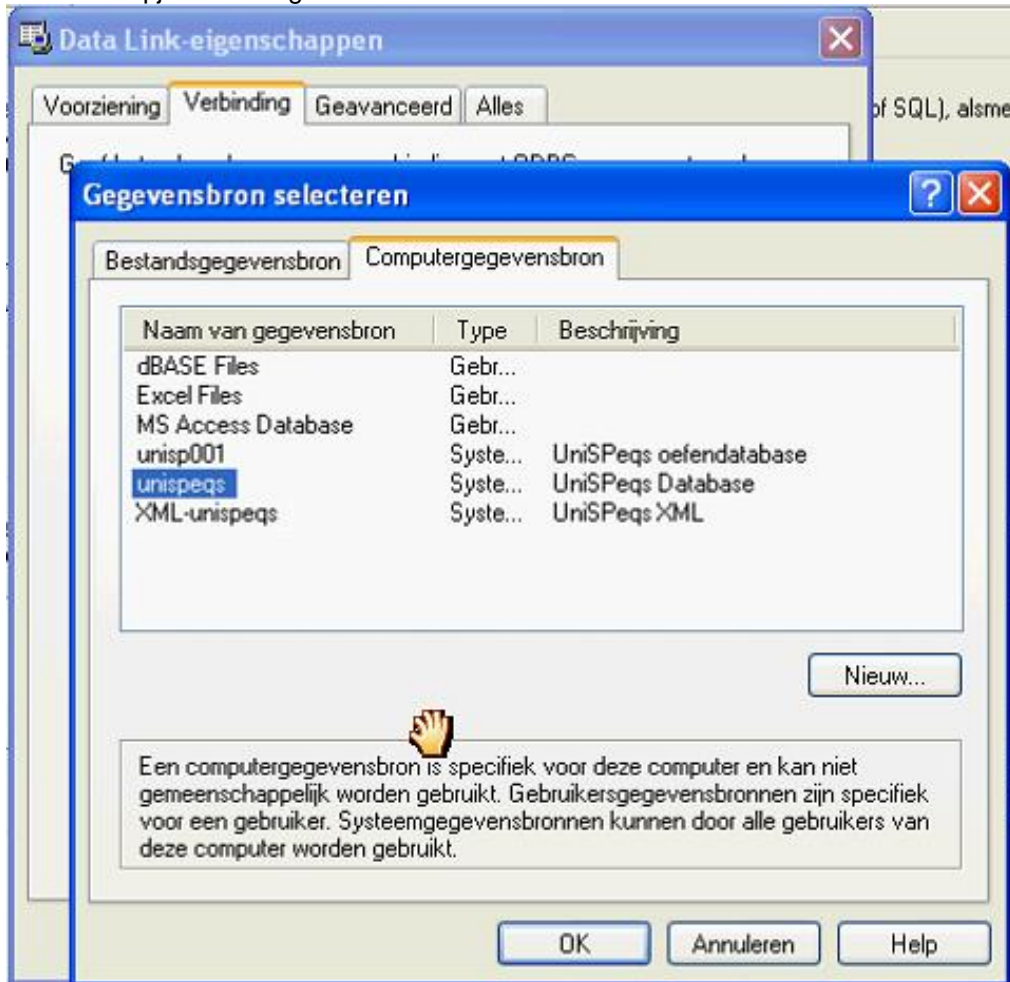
Data Link-eigenschappen

Voorziening | Verbinding | Geavanceerd | Alles

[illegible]

bf SQL), alsme

Gegevensbron selecteren

Bestandsgegevensbron | Computergegevensbron

| Naam van gegevensbron | Type | Beschrijving |
|---|---|---|
| dBASE Files | Gebr... | |
| Excel Files | Gebr... | |
| MS Access Database | Gebr... | |
| unisp001 | Syste... | UniSPeqs oefendatabase |
| unispeqs | Syste... | UniSPeqs Database |
| XML-unispeqs | Syste... | UniSPeqs XML |

Nieuw...

Een computergegevensbron is specifiek voor deze computer en kan niet gemeenschappelijk worden gebruikt. Gebruikersgegevensbronnen zijn specifiek voor een gebruiker. Systeemgegevensbronnen kunnen door alle gebruikers van deze computer worden gebruikt.

OK | Annuleren | Help